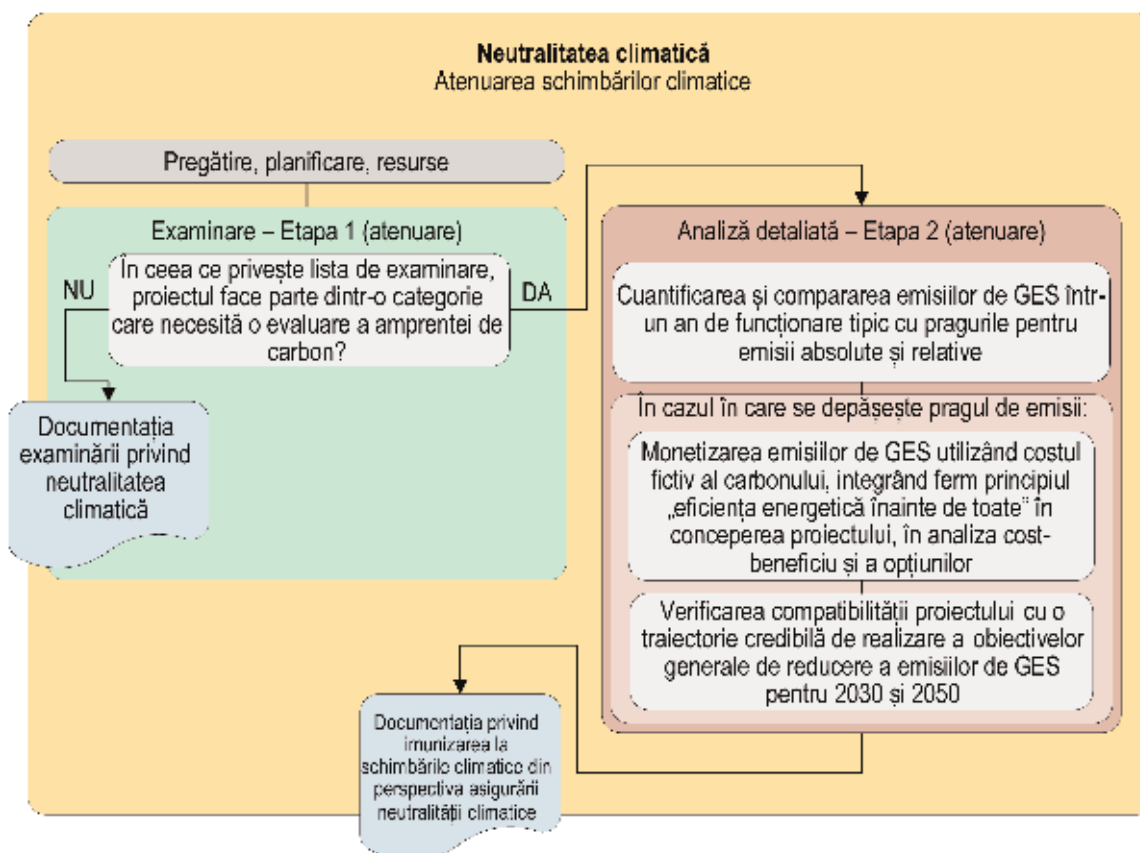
**Neutralitatea climatică**
Atenuarea schimbărilor climatice

Pregătire, planificare, resurse

Examinare – Etapa 1 (atenuare)

În ceea ce privește lista de examinare, proiectul face parte dintr-o categorie care necesită o evaluare a amprentei de carbon?

NU

DA

Documentația examinării privind neutralitatea climatică

Analiză detaliată – Etapa 2 (atenuare)

Cuantificarea și compararea emisiilor de GES într-un an de funcționare tipic cu pragurile pentru emisii absolute și relative

În cazul în care se depășește pragul de emisii:

Monetizarea emisiilor de GES utilizând costul fictiv al carbonului, integrând ferm principiul „eficiența energetică înainte de toate" în conceperea proiectului, în analiza cost-beneficiu și a opțiunilor

Verificarea compatibilității proiectului cu o traiectorie credibilă de realizare a obiectivelor generale de reducere a emisiilor de GES pentru 2030 și 2050

Documentația privind imunizarea la schimbările climatice din perspectiva asigurării neutralității climatice